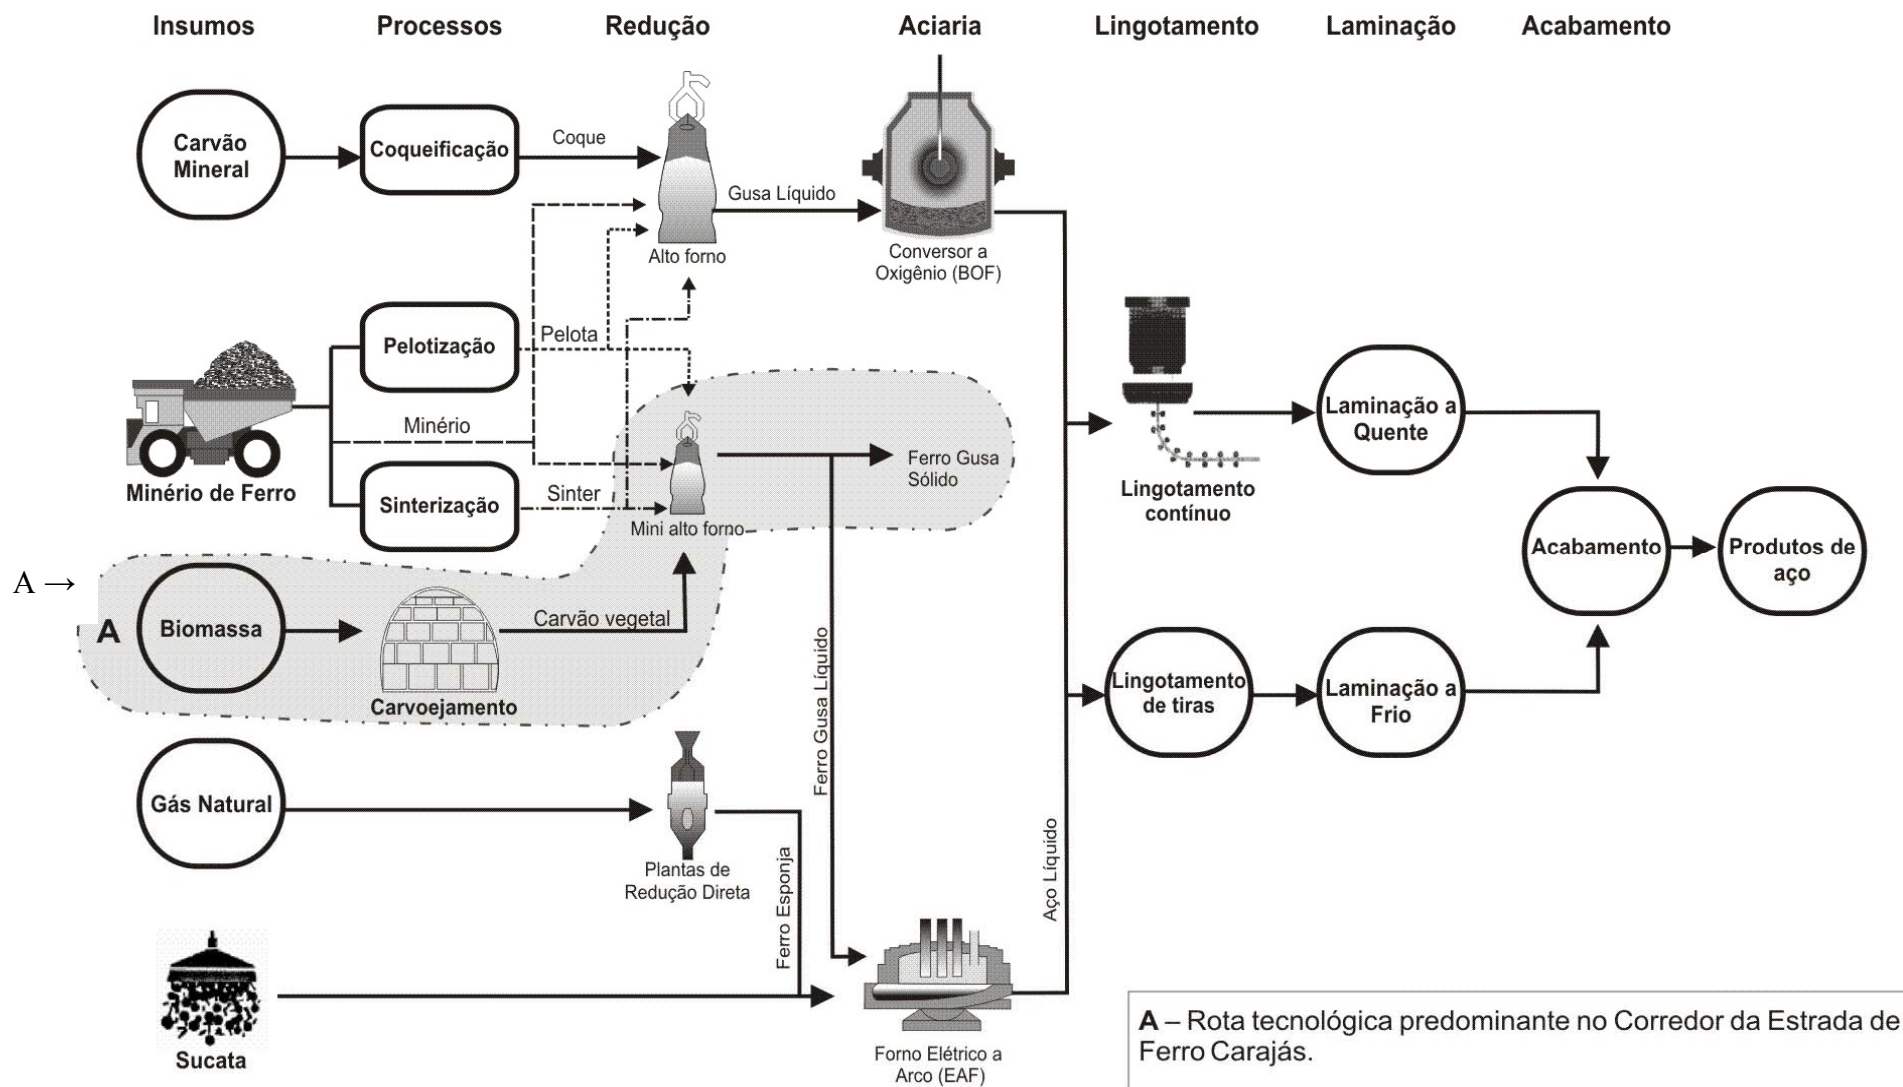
Insumos Processos Redução Aciaria Lingotamento Laminação Acabamento

Carvão Mineral

Coqueificação

Coque

Gusa Líquido

Alto forno

Conversor a Oxigênio (BOF)

Pelotização

Pelota

Minério

Minério de Ferro

Sinterização

Sinter

Mini alto forno

Ferro Gusa Sólido

Lingotamento contínuo

Laminação a Quente

Acabamento

Produtos de aço

A →

A

Biomassa

Carvão vegetal

Carvoejamento

Ferro Gusa Líquido

Lingotamento de tiras

Laminação a Frio

Gás Natural

Plantas de Redução Direta

Ferro Esponja

Aço Líquido

Sucata

Forno Elétrico a Arco (EAF)

**A** – Rota tecnológica predominante no Corredor da Estrada de Ferro Carajás.